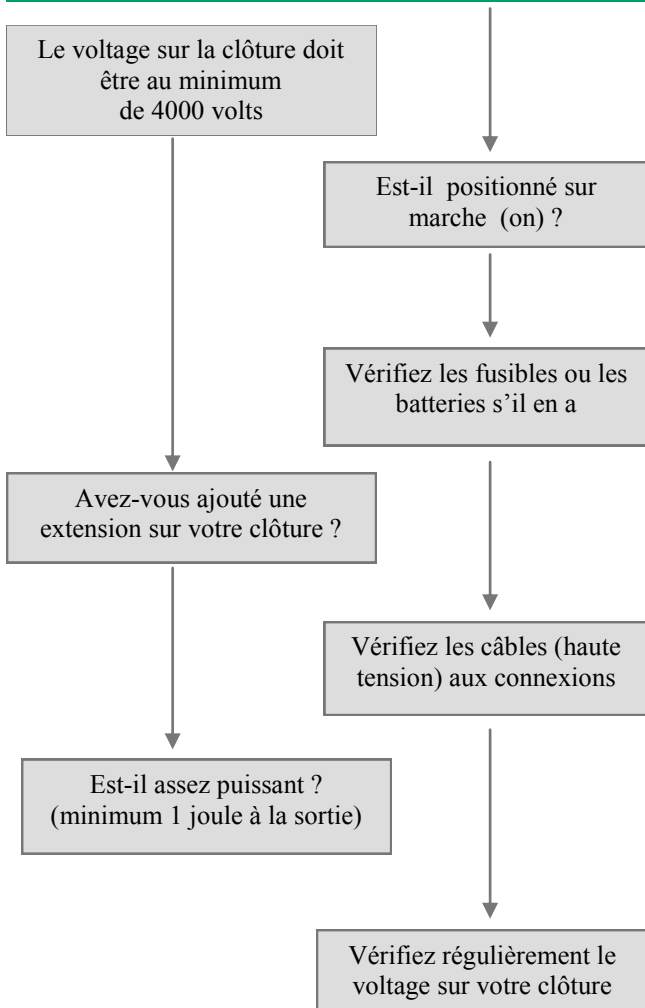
Le voltage sur la clôture doit être au minimum de 4000 volts

Est-il positionné sur marche (on) ?

Vérifiez les fusibles ou les batteries s'il en a

Avez-vous ajouté une extension sur votre clôture ?

Vérifiez les câbles (haute tension) aux connexions

Est-il assez puissant ? (minimum 1 joule à la sortie)

Vérifiez régulièrement le voltage sur votre clôture